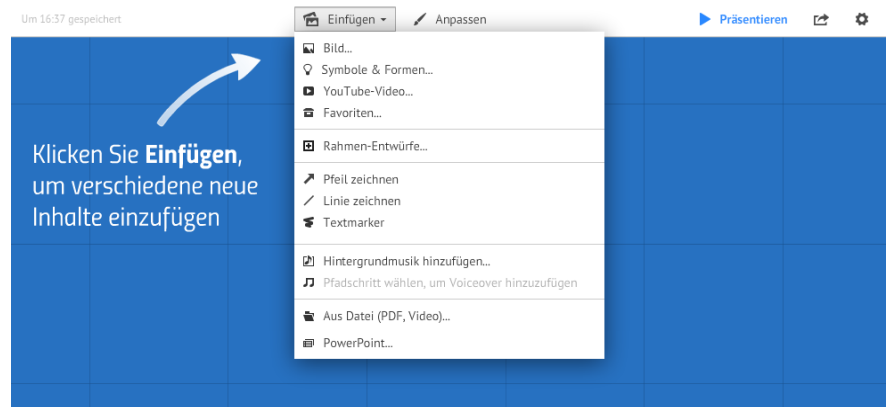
Um 16:37 gespeichert

Einfügen

Anpassen

Präsentieren

Klicken Sie **Einfügen**, um verschiedene neue Inhalte einzufügen

Bild...
Symbole & Formen...
YouTube-Video...
Favoriten...

Rahmen-Entwürfe...

Pfeil zeichnen
Linie zeichnen
Textmarker

Hintergrundmusik hinzufügen...
Pfadschritt wählen, um Voiceover hinzuzufügen

Aus Datei (PDF, Video)...

PowerPoint...